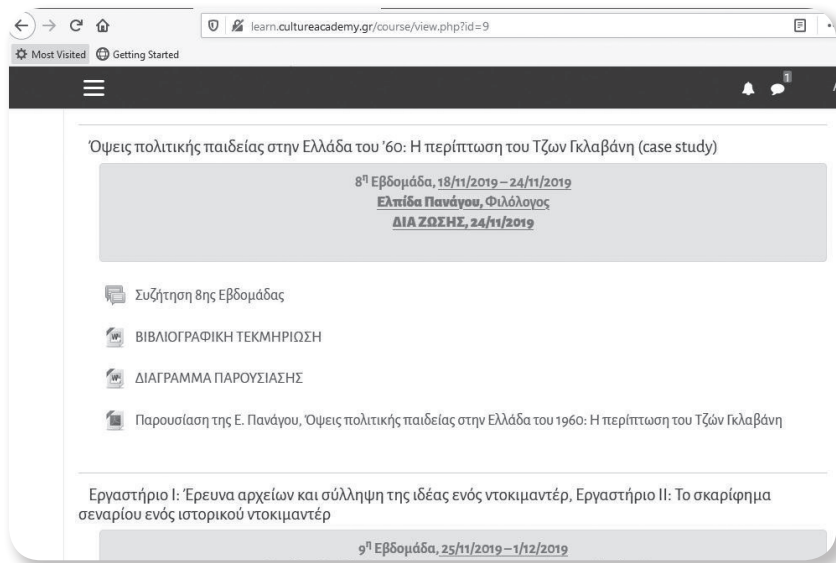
learn.cultureacademy.gr/course/view.php?id=9

Most Visited Getting Started

1

Όψεις πολιτικής παιδείας στην Ελλάδα του '60: Η περίπτωση του Τζων Γκλαβάνη (case study)

8η Εβδομάδα, 18/11/2019 – 24/11/2019
Ελπίδα Πανάγου, Φιλόλογος
ΔΙΑ ΖΩΣΗΣ, 24/11/2019

Συζήτηση 8ης Εβδομάδας

ΒΙΒΛΙΟΓΡΑΦΙΚΗ ΤΕΚΜΗΡΙΩΣΗ

ΔΙΑΓΡΑΜΜΑ ΠΑΡΟΥΣΙΑΣΗΣ

Παρουσίαση της Ε. Πανάγου, Όψεις πολιτικής παιδείας στην Ελλάδα του 1960: Η περίπτωση του Τζών Γκλαβάνη

Εργαστήριο Ι: Έρευνα αρχείων και σύλληψη της ιδέας ενός ντοκιμαντέρ, Εργαστήριο ΙΙ: Το σκαρίφημα σεναρίου ενός ιστορικού ντοκιμαντέρ

9η Εβδομάδα, 25/11/2019 – 1/12/2019